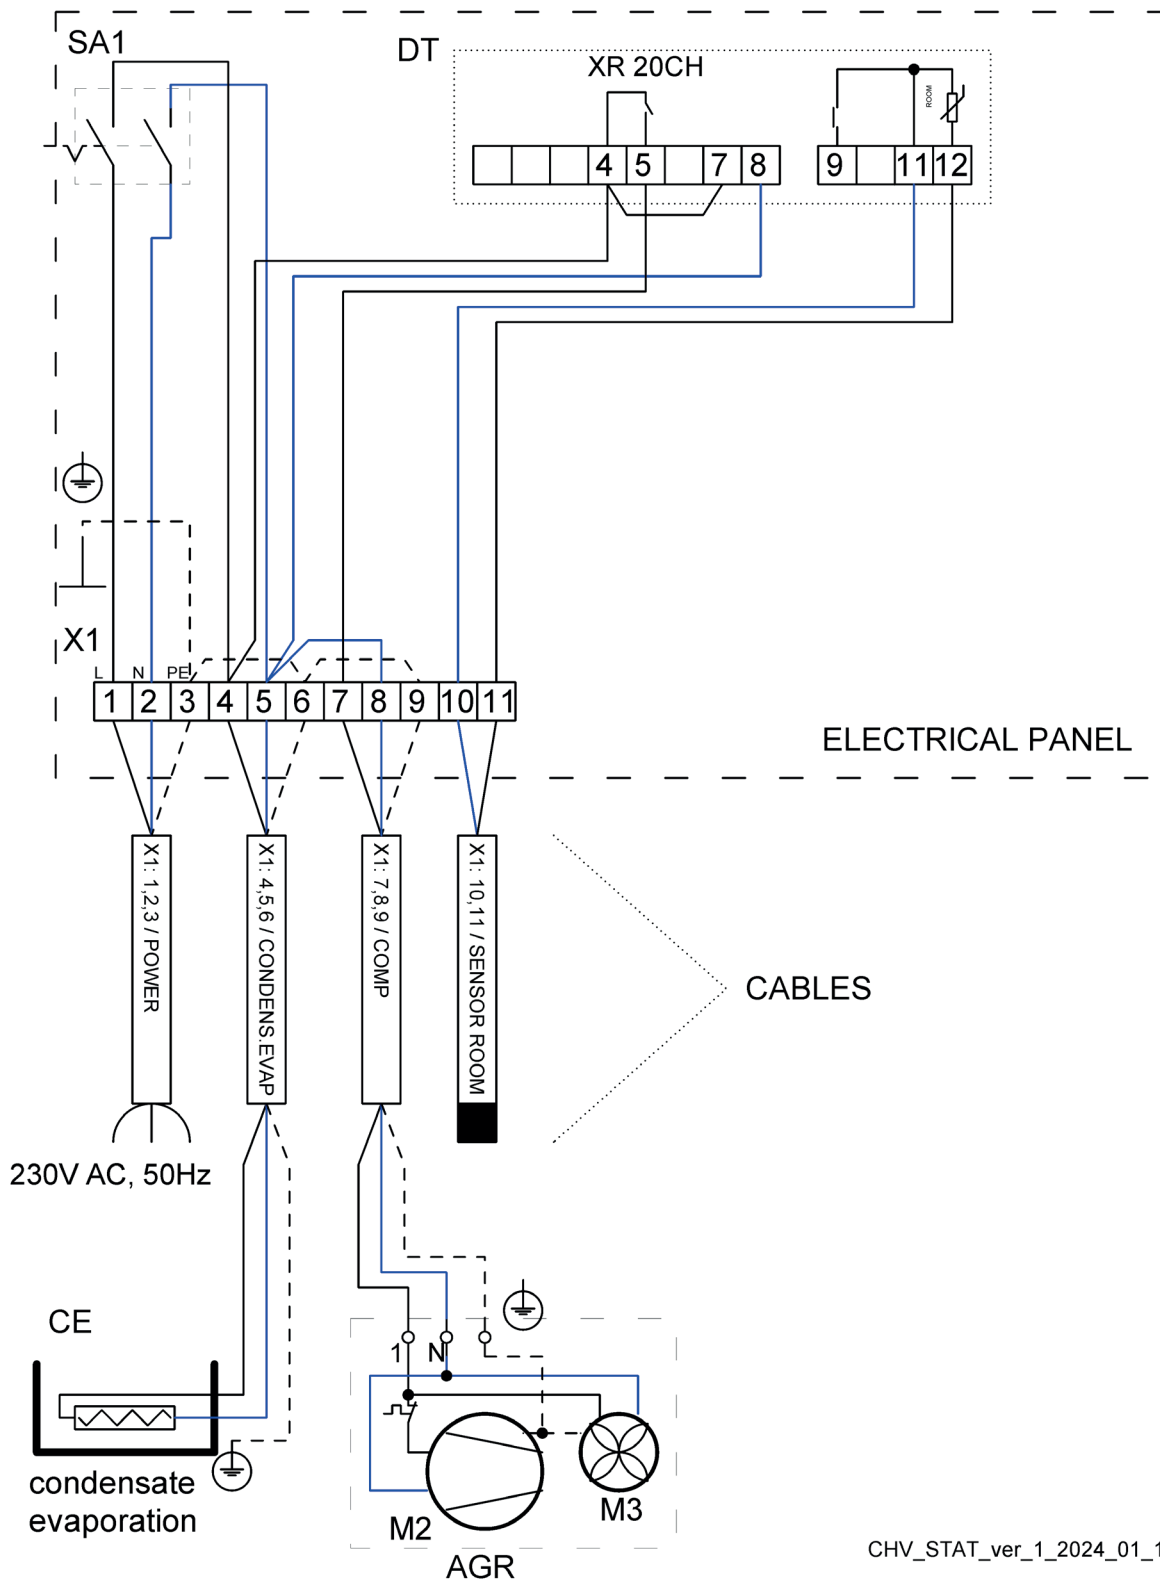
SA1

DT

XR 20CH

4 5 7 8

9 11 12

ROOM

X1

L N PE

1 2 3 4 5 6 7 8 9 10 11

ELECTRICAL PANEL

X1: 1,2,3 / POWER

X1: 4,5,6 / CONDENS.EVAP

X1: 7,8,9 / COMP

X1: 10,11 / SENSOR ROOM

CABLES

230V AC, 50Hz

CE

condensate evaporation

1 N

M2

M3

AGR

CHV_STAT_ver_1_2024_01_1